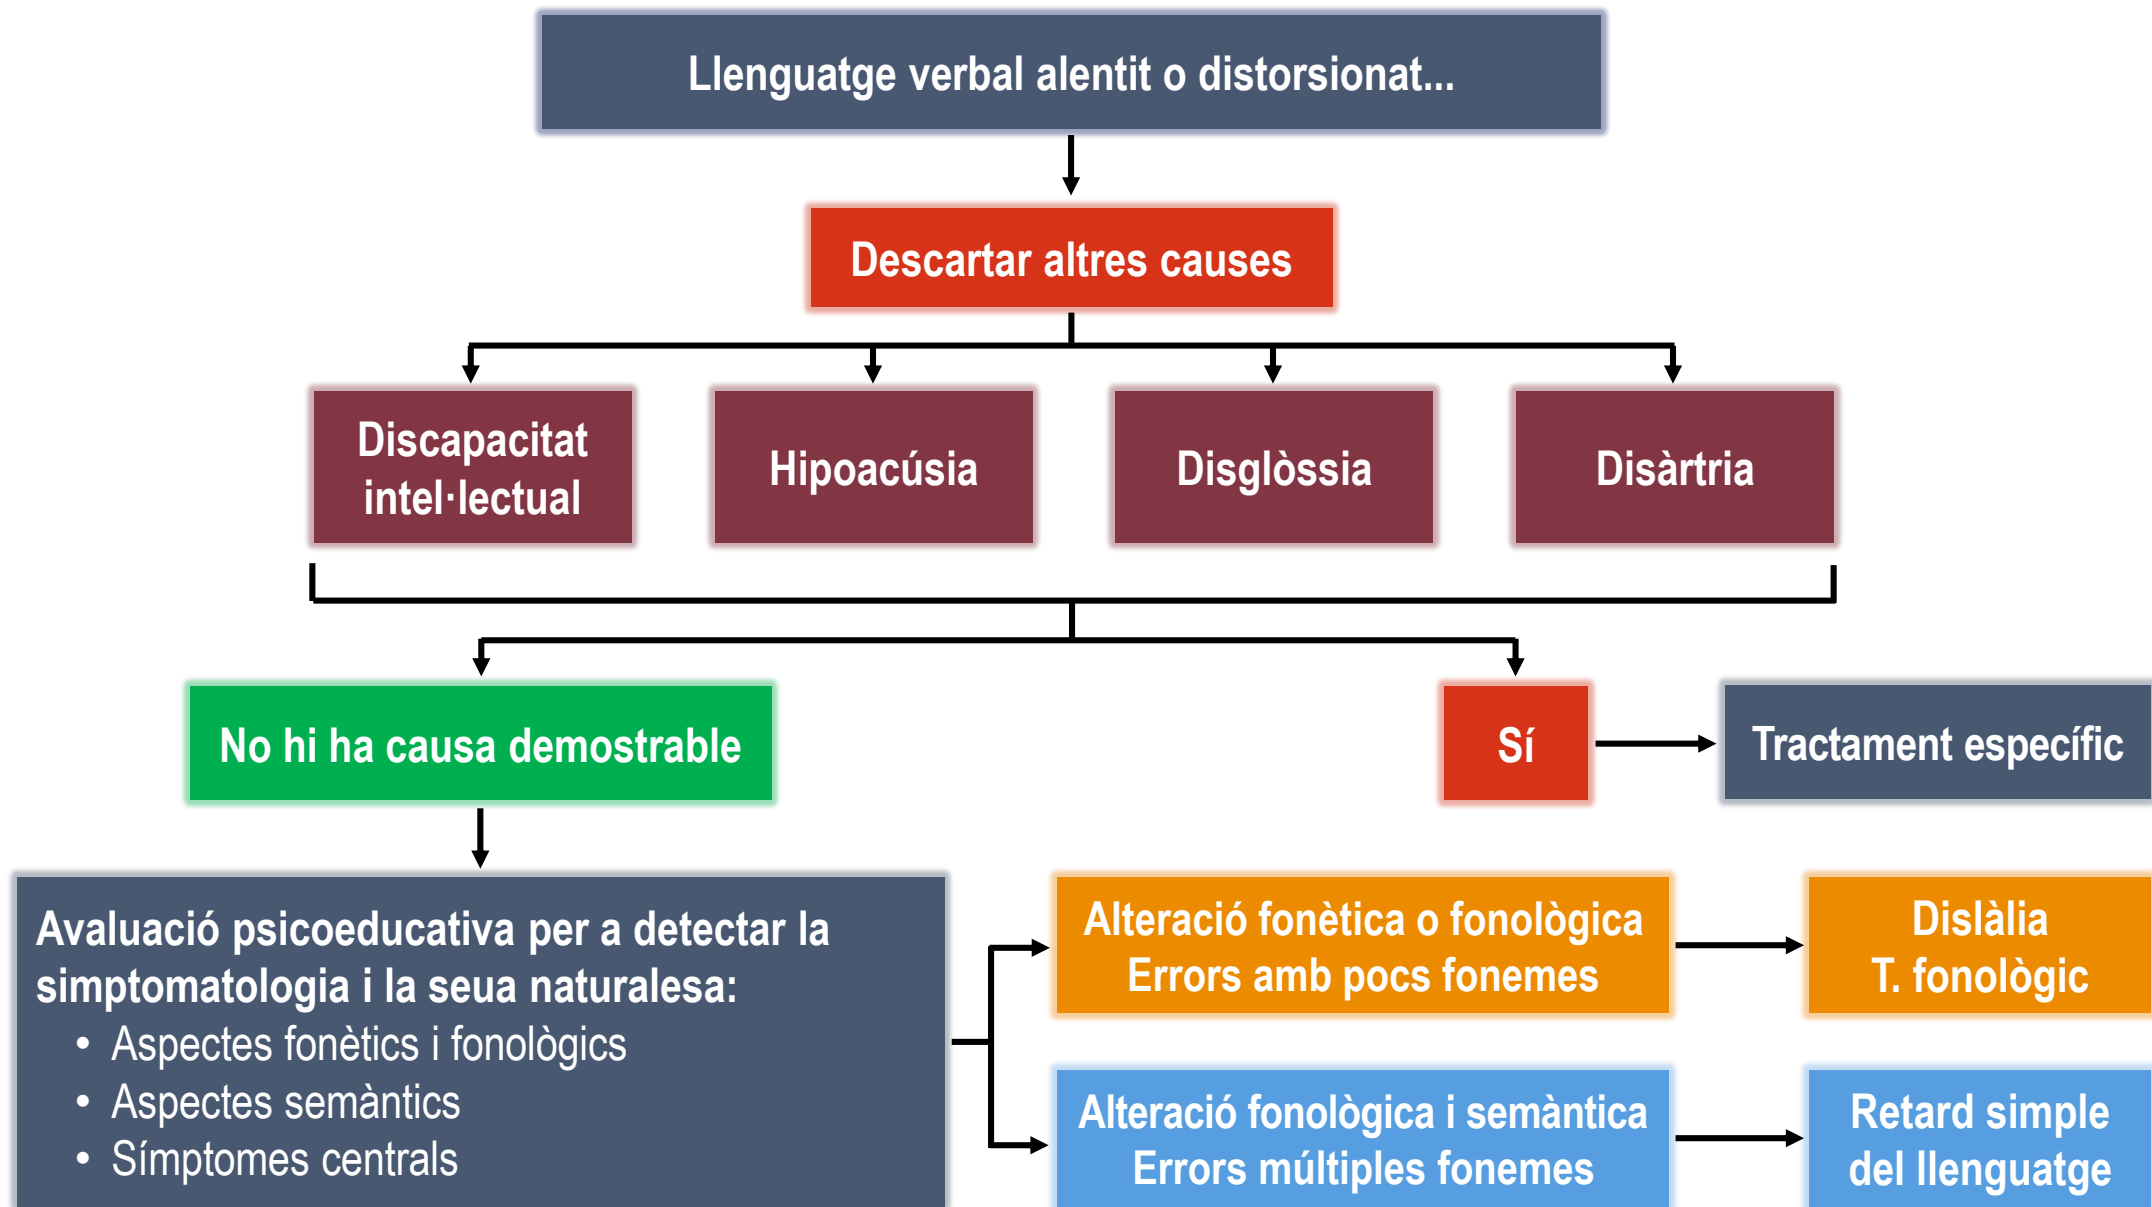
Llenguatge verbal alentit o distorsionat...

Descartar altres causes

Discapacitat intel·lectual

Hipoacúsia

Disglòssia

Disàrtria

No hi ha causa demostrable

Sí

Tractament específic

Avaluació psicoeducativa per a detectar la simptomatologia i la seua naturalesa:
• Aspectes fonètics i fonològics
• Aspectes semàntics
• Símptomes centrals

Alteració fonètica o fonològica
Errors amb pocs fonemes

Dislàlia
T. fonològic

Alteració fonològica i semàntica
Errors múltiples fonemes

Retard simple del llenguatge